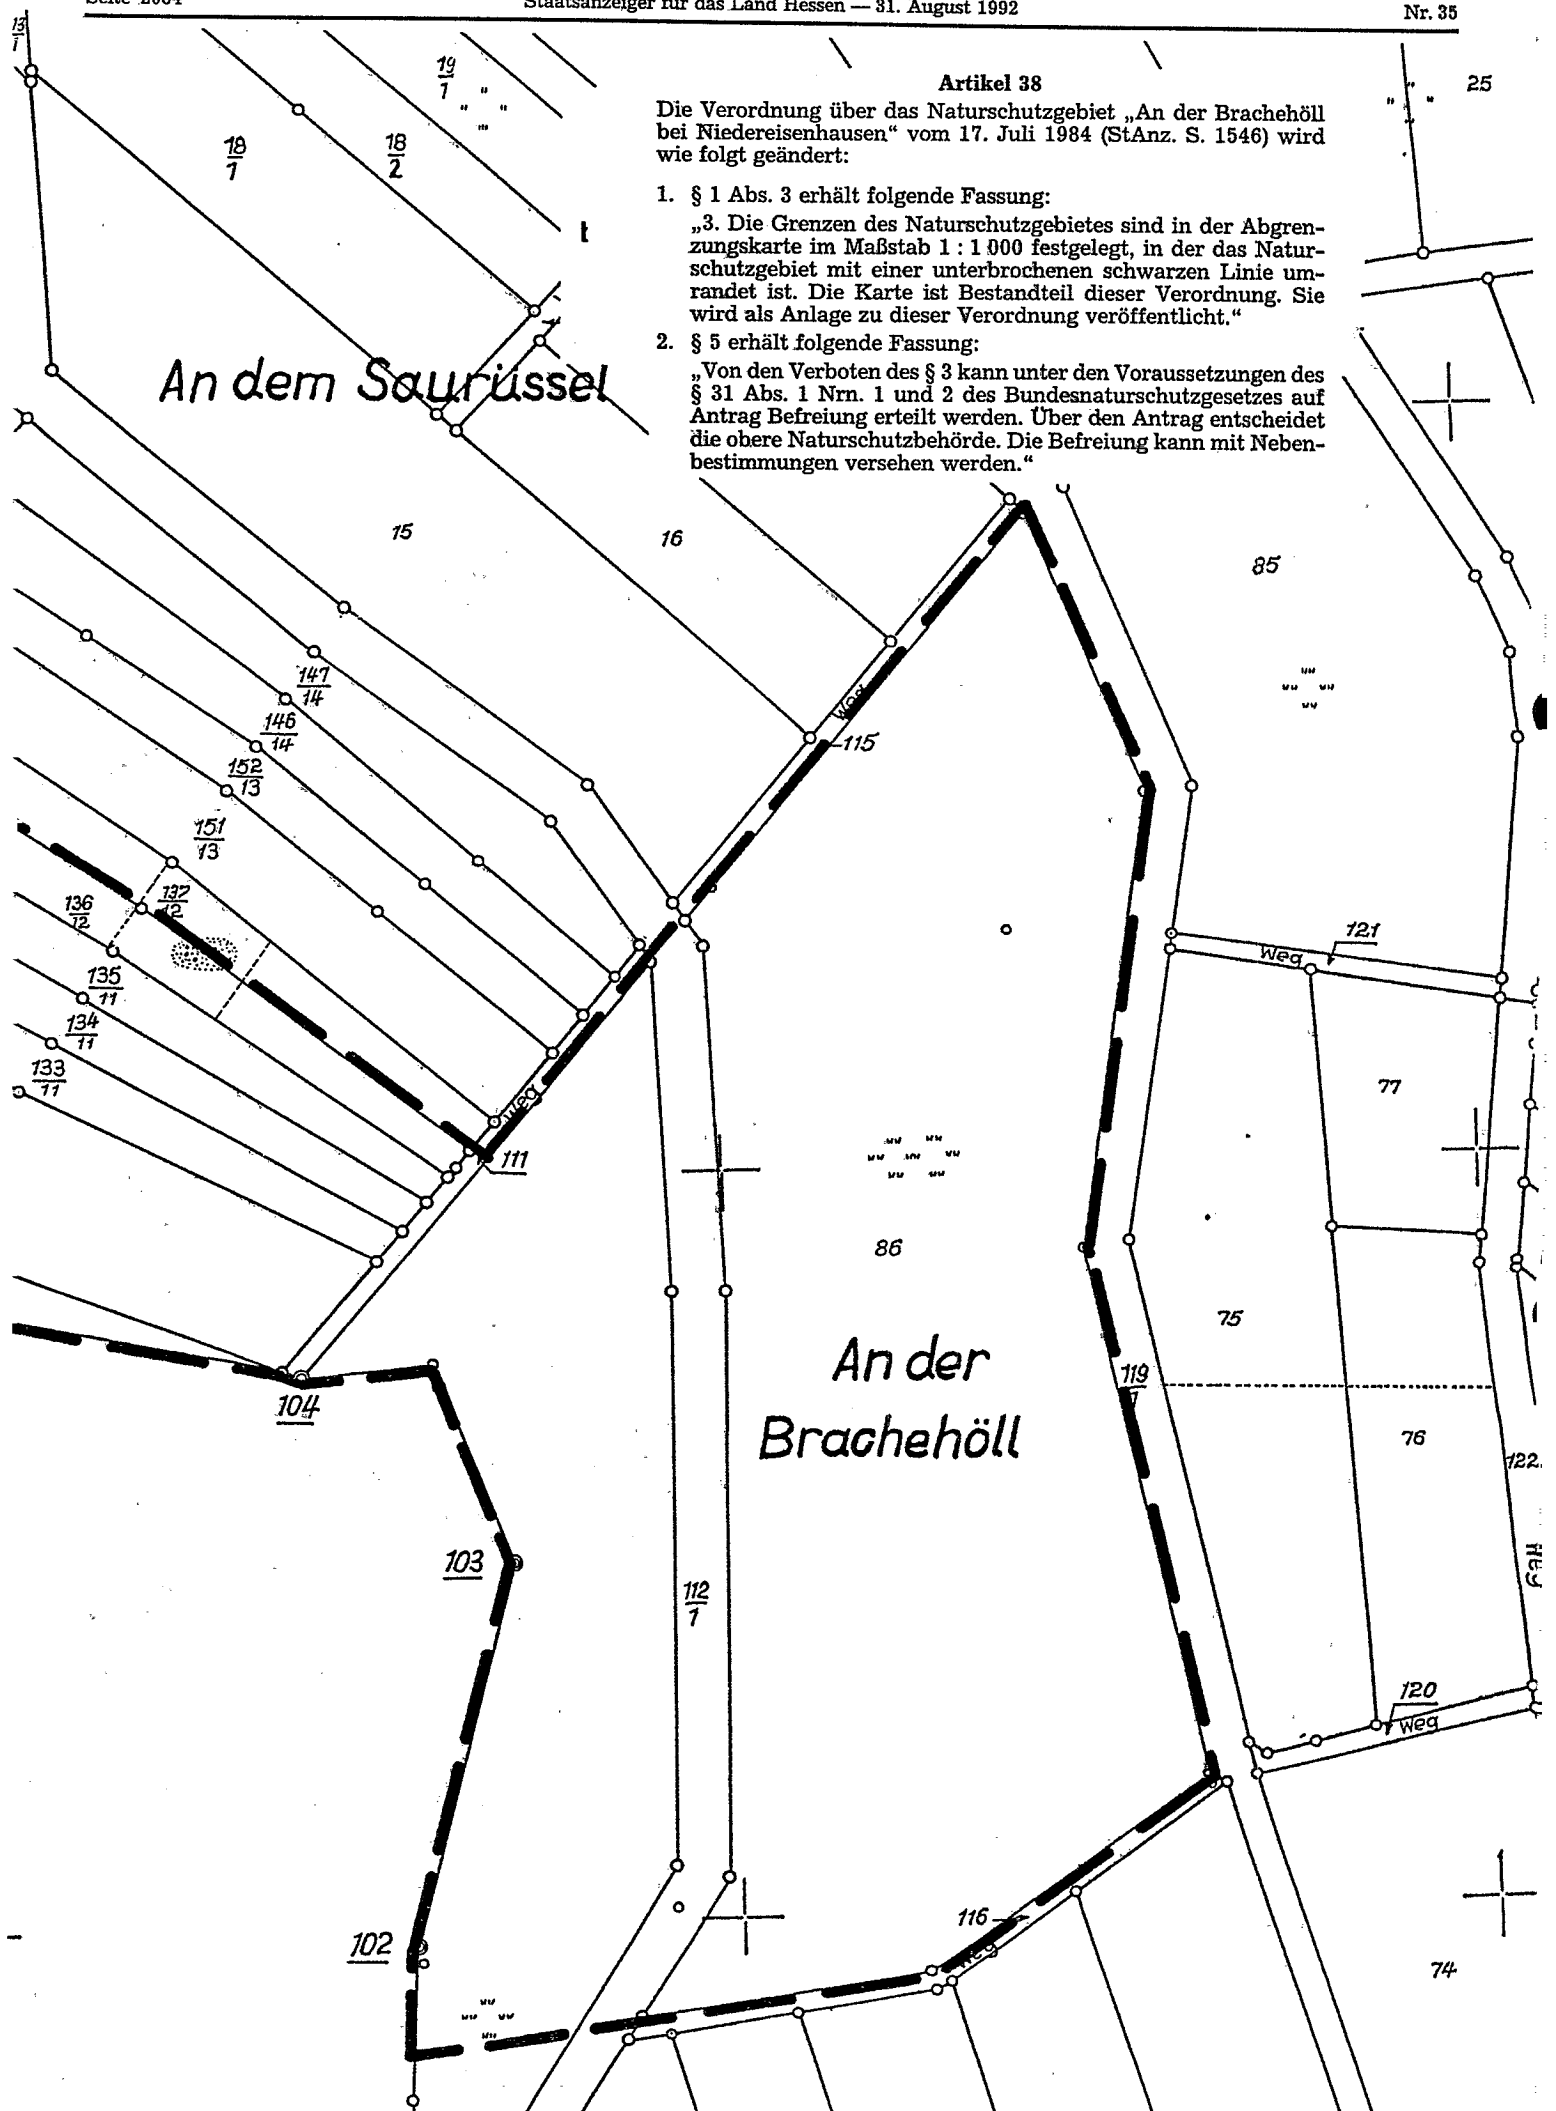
Seite 2064 Staatsanzeiger für das Land Hessen — 31. August 1992 Nr. 35

Artikel 38

Die Verordnung über das Naturschutzgebiet „An der Brachehöll bei Niedereisenhausen" vom 17. Juli 1984 (StAnz. S. 1546) wird wie folgt geändert:

1. § 1 Abs. 3 erhält folgende Fassung:
„3. Die Grenzen des Naturschutzgebietes sind in der Abgrenzungskarte im Maßstab 1 : 1 000 festgelegt, in der das Naturschutzgebiet mit einer unterbrochenen schwarzen Linie umrandet ist. Die Karte ist Bestandteil dieser Verordnung. Sie wird als Anlage zu dieser Verordnung veröffentlicht."

2. § 5 erhält folgende Fassung:
„Von den Verboten des § 3 kann unter den Voraussetzungen des § 31 Abs. 1 Nrn. 1 und 2 des Bundesnaturschutzgesetzes auf Antrag Befreiung erteilt werden. Über den Antrag entscheidet die obere Naturschutzbehörde. Die Befreiung kann mit Nebenbestimmungen versehen werden."

$\frac{13}{1}$ $\frac{19}{1}$ $\frac{18}{1}$ $\frac{18}{2}$ 25

An dem Saurüssel

15 16 85

$\frac{147}{14}$ $\frac{146}{14}$ $\frac{152}{13}$ $\frac{151}{13}$ $\frac{136}{12}$ $\frac{132}{12}$ $\frac{135}{11}$ $\frac{134}{11}$ $\frac{133}{11}$

Weg 115 Weg 111 121 Weg 77 86 75 76 122 Weg

104 An der Brachehöll $\frac{119}{1}$

103 $\frac{112}{1}$ 120 Weg

102 116 74